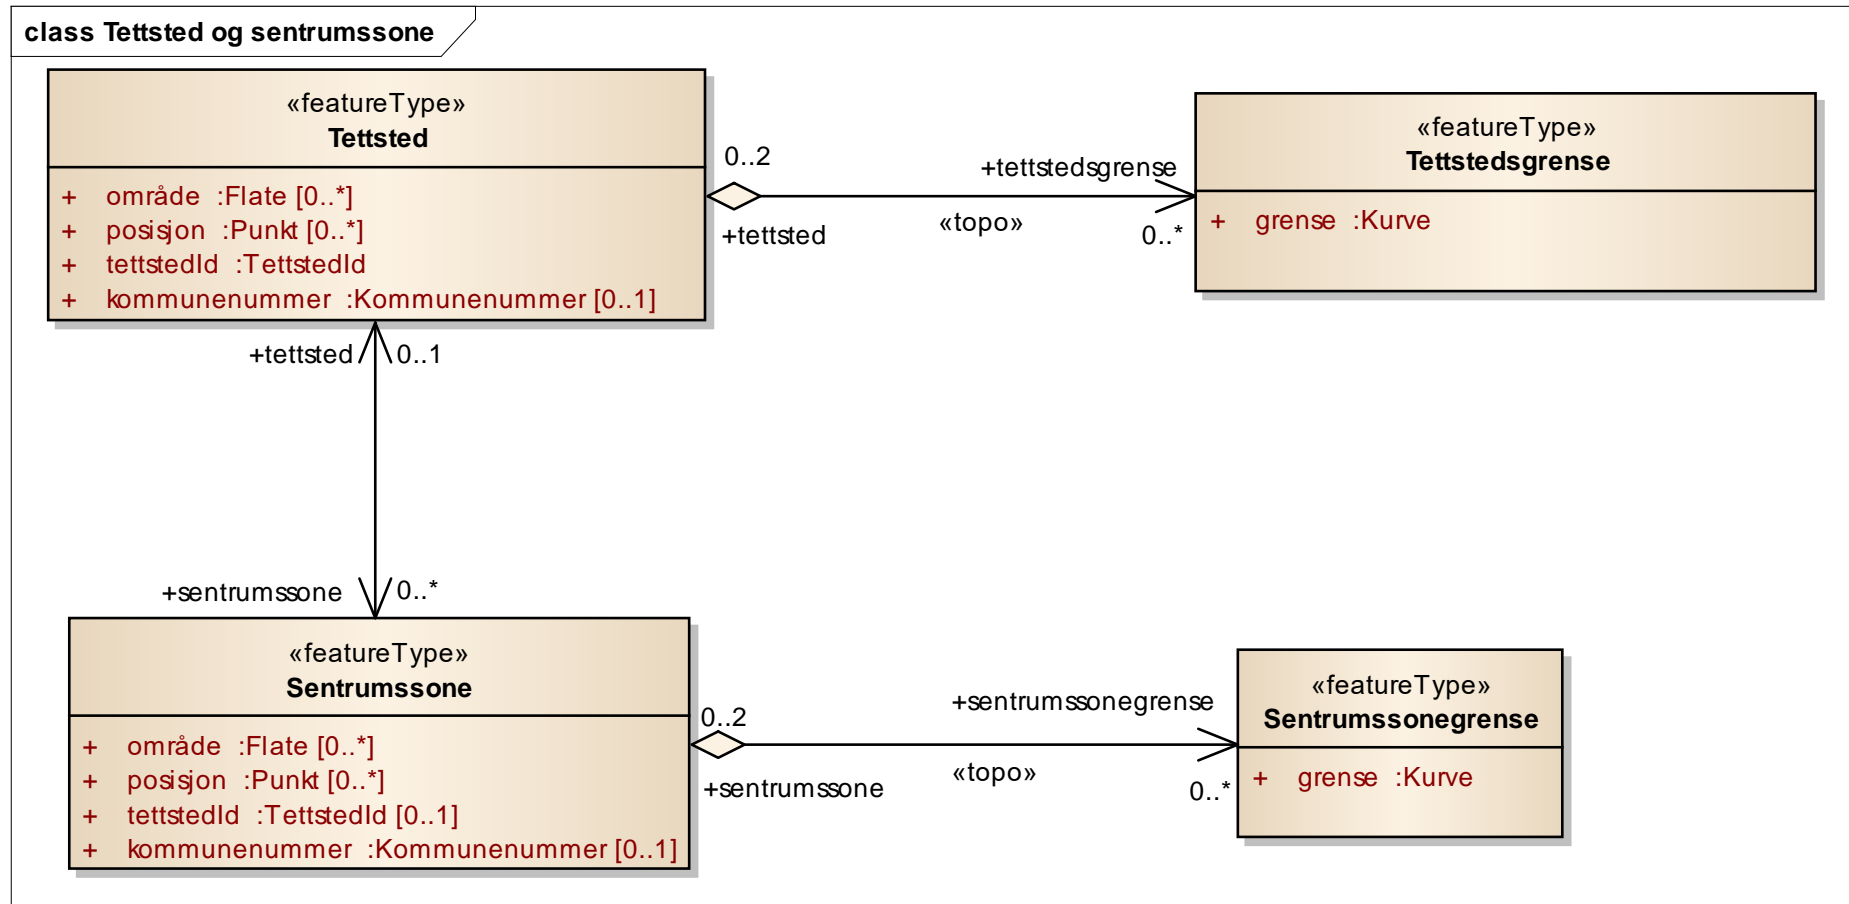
class Tettsted og sentrumssone

«featureType»
Tettsted

+ område :Flate [0..*]
+ posisjon :Punkt [0..*]
+ tettstedId :TettstedId
+ kommunenummer :Kommunenummer [0..1]

0..2
+tettstedsgrense
«topo»
+tettsted
0..*

«featureType»
Tettstedsgrense

+ grense :Kurve

+tettsted
0..1

+sentrumssone
0..*

«featureType»
Sentrumssone

+ område :Flate [0..*]
+ posisjon :Punkt [0..*]
+ tettstedId :TettstedId [0..1]
+ kommunenummer :Kommunenummer [0..1]

0..2
+sentrumssonegrense
«topo»
+sentrumssone
0..*

«featureType»
Sentrumssonegrense

+ grense :Kurve